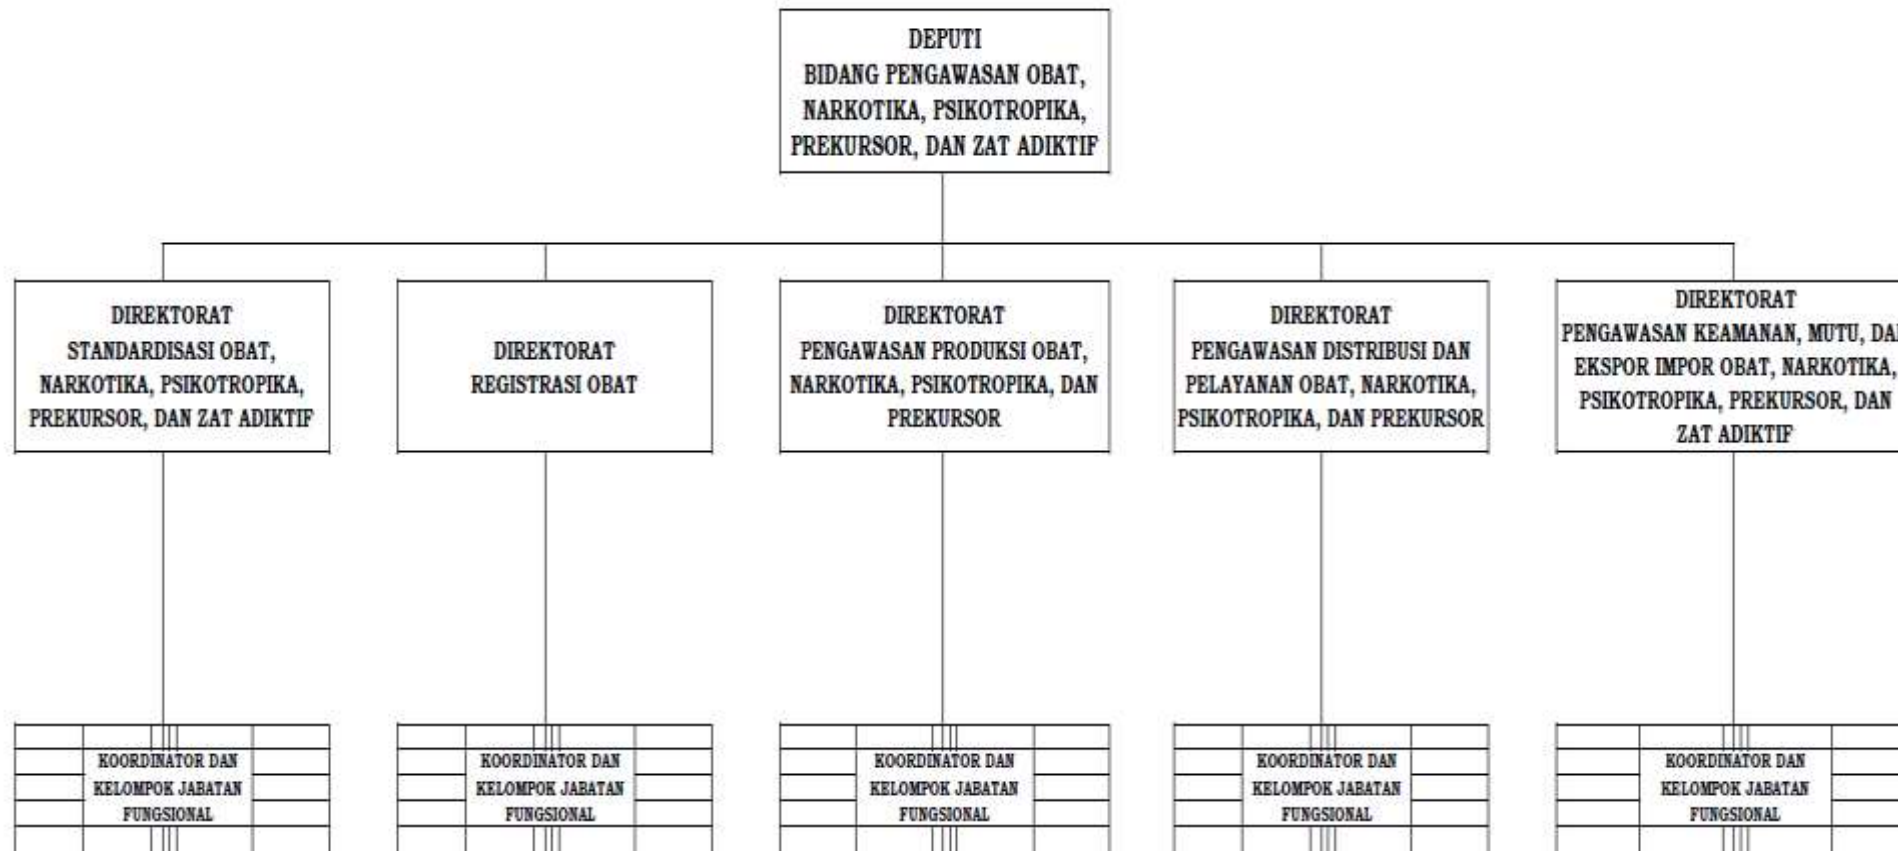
DEPUTI
BIDANG PENGAWASAN OBAT, NARKOTIKA, PSIKOTROPIKA, PREKURSOR, DAN ZAT ADIKTIF

DIREKTORAT
STANDARDISASI OBAT, NARKOTIKA, PSIKOTROPIKA, PREKURSOR, DAN ZAT ADIKTIF

DIREKTORAT
REGISTRASI OBAT

DIREKTORAT
PENGAWASAN PRODUKSI OBAT, NARKOTIKA, PSIKOTROPIKA, DAN PREKURSOR

DIREKTORAT
PENGAWASAN DISTRIBUSI DAN PELAYANAN OBAT, NARKOTIKA, PSIKOTROPIKA, DAN PREKURSOR

DIREKTORAT
PENGAWASAN KEAMANAN, MUTU, DA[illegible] EKSPOR IMPOR OBAT, NARKOTIKA, PSIKOTROPIKA, PREKURSOR, DAN ZAT ADIKTIF

KOORDINATOR DAN KELOMPOK JABATAN FUNGSIONAL

KOORDINATOR DAN KELOMPOK JABATAN FUNGSIONAL

KOORDINATOR DAN KELOMPOK JABATAN FUNGSIONAL

KOORDINATOR DAN KELOMPOK JABATAN FUNGSIONAL

KOORDINATOR DAN KELOMPOK JABATAN FUNGSIONAL